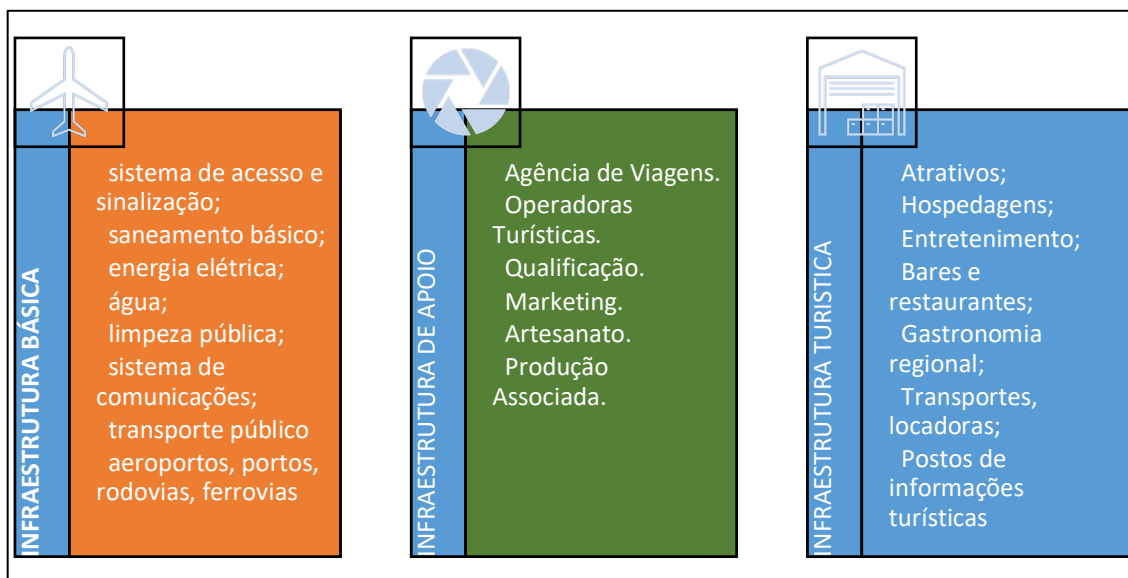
INFRAESTRUTURA BÁSICA

sistema de acesso e sinalização;
saneamento básico;
energia elétrica;
água;
limpeza pública;
sistema de comunicações;
transporte público
aeroportos, portos, rodovias, ferrovias

INFRAESTRUTURA DE APOIO

Agência de Viagens.
Operadoras Turísticas.
Qualificação.
Marketing.
Artesanato.
Produção Associada.

INFRAESTRUTURA TURISTICA

Atrativos;
Hospedagens;
Entretenimento;
Bares e restaurantes;
Gastronomia regional;
Transportes, locadoras;
Postos de informações turísticas